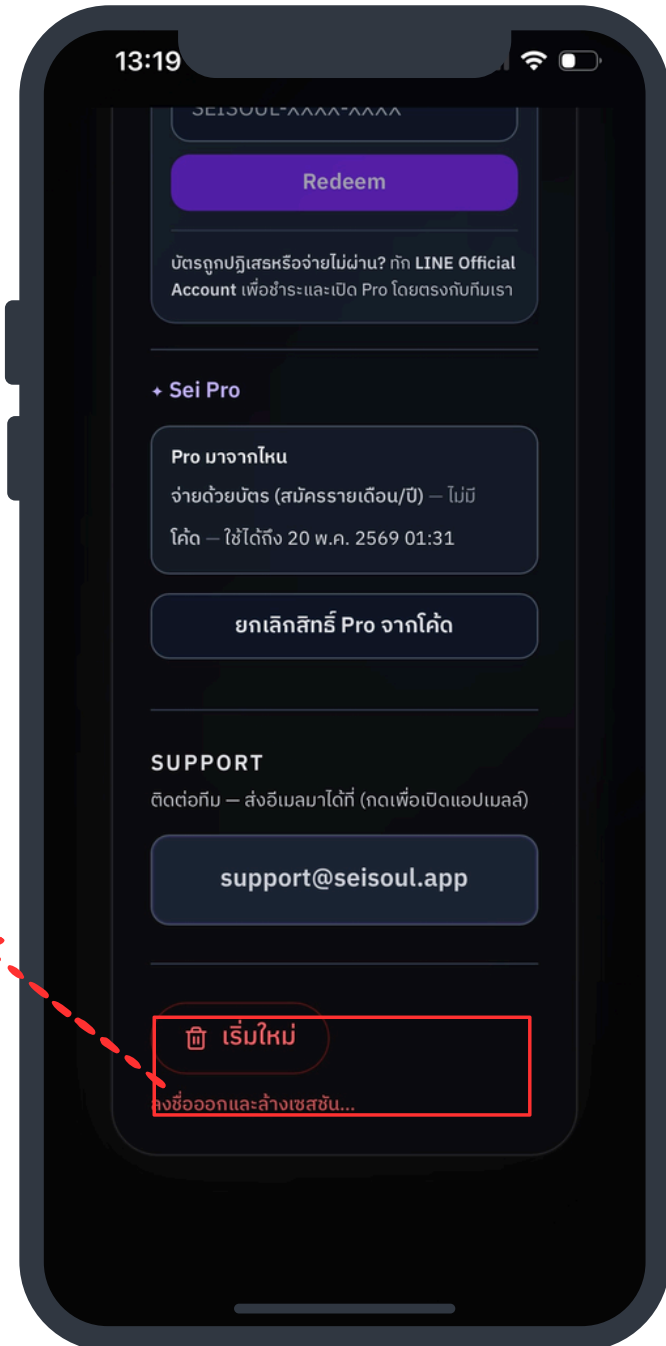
13:19

SEISOUL-XXXX-XXXX

Redeem

บัตรถูกปฏิเสธหรือจ่ายไม่ผ่าน? ทัก LINE Official Account เพื่อชำระและเปิด Pro โดยตรงกับทีมเรา

✦ Sei Pro

Pro มาจากไหน

จ่ายด้วยบัตร (สมัครรายเดือน/ปี) — ไม่มีโค้ด — ใช้ได้ถึง 20 พ.ค. 2569 01:31

ยกเลิกสิทธิ์ Pro จากโค้ด

SUPPORT

ติดต่อทีม — ส่งอีเมลมาได้ที่ (กดเพื่อเปิดแอปเมลล์)

support@seisoul.app

เริ่มใหม่

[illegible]ชื่อออกและล้างเซสชัน...